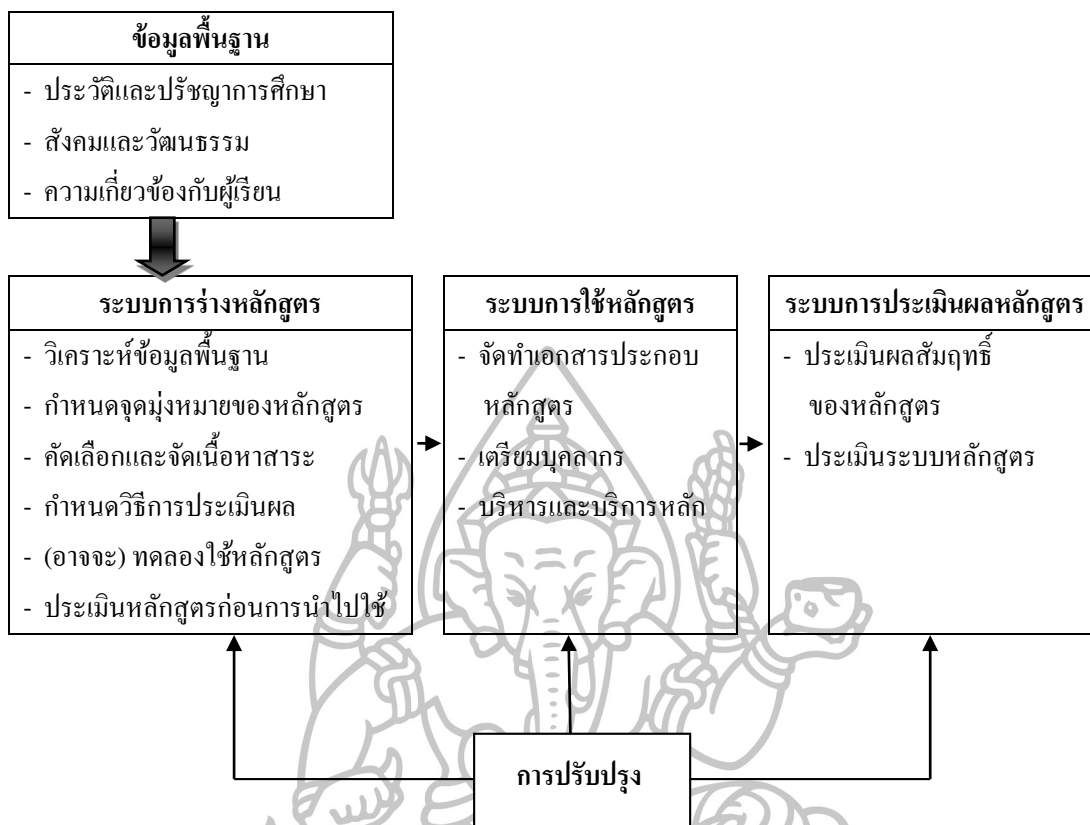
ข้อมูลพื้นฐาน
- ประวัติและปรัชญาการศึกษา
- สังคมและวัฒนธรรม
- ความเกี่ยวข้องกับผู้เรียน

ระบบการร่างหลักสูตร
- วิเคราะห์ข้อมูลพื้นฐาน
- กำหนดจุดมุ่งหมายของหลักสูตร
- คัดเลือกและจัดเนื้อหาสาระ
- กำหนดวิธีการประเมินผล
- (อาจจะ) ทดลองใช้หลักสูตร
- ประเมินหลักสูตรก่อนการนำไปใช้

ระบบการใช้หลักสูตร
- จัดทำเอกสารประกอบหลักสูตร
- เตรียมบุคลากร
- บริหารและบริการหลัก

ระบบการประเมินผลหลักสูตร
- ประเมินผลสัมฤทธิ์ของหลักสูตร
- ประเมินระบบหลักสูตร

การปรับปรุง